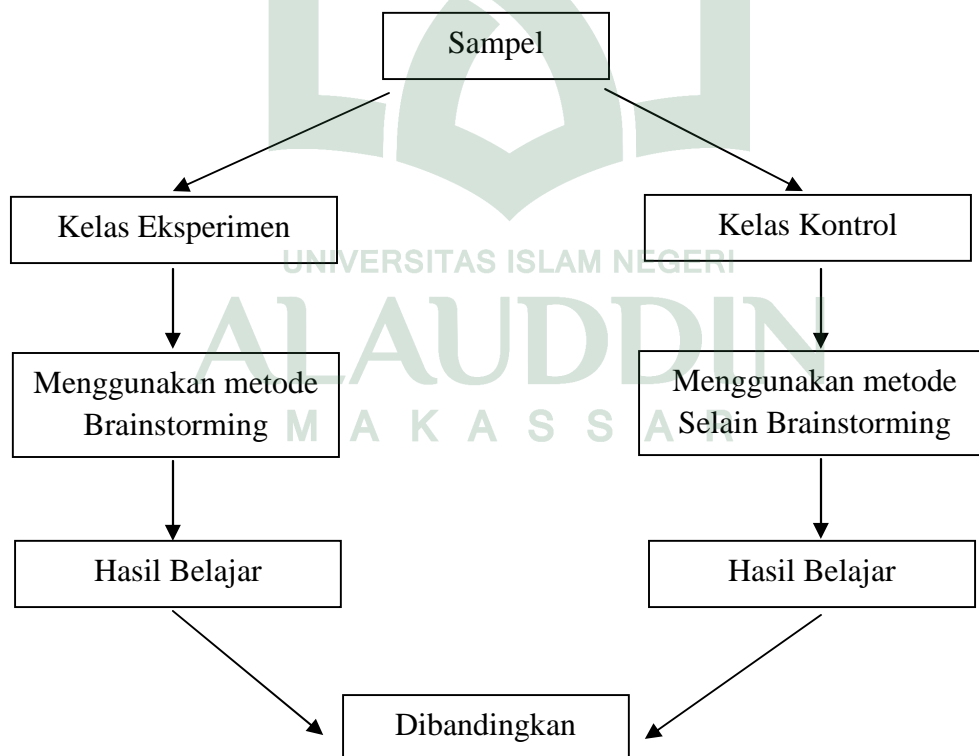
Sampel

Kelas Eksperimen

Kelas Kontrol

UNIVERSITAS ISLAM NEGERI

ALAUDDIN

M A K A S S A R

Menggunakan metode Brainstorming

Menggunakan metode Selain Brainstorming

Hasil Belajar

Hasil Belajar

Dibandingkan